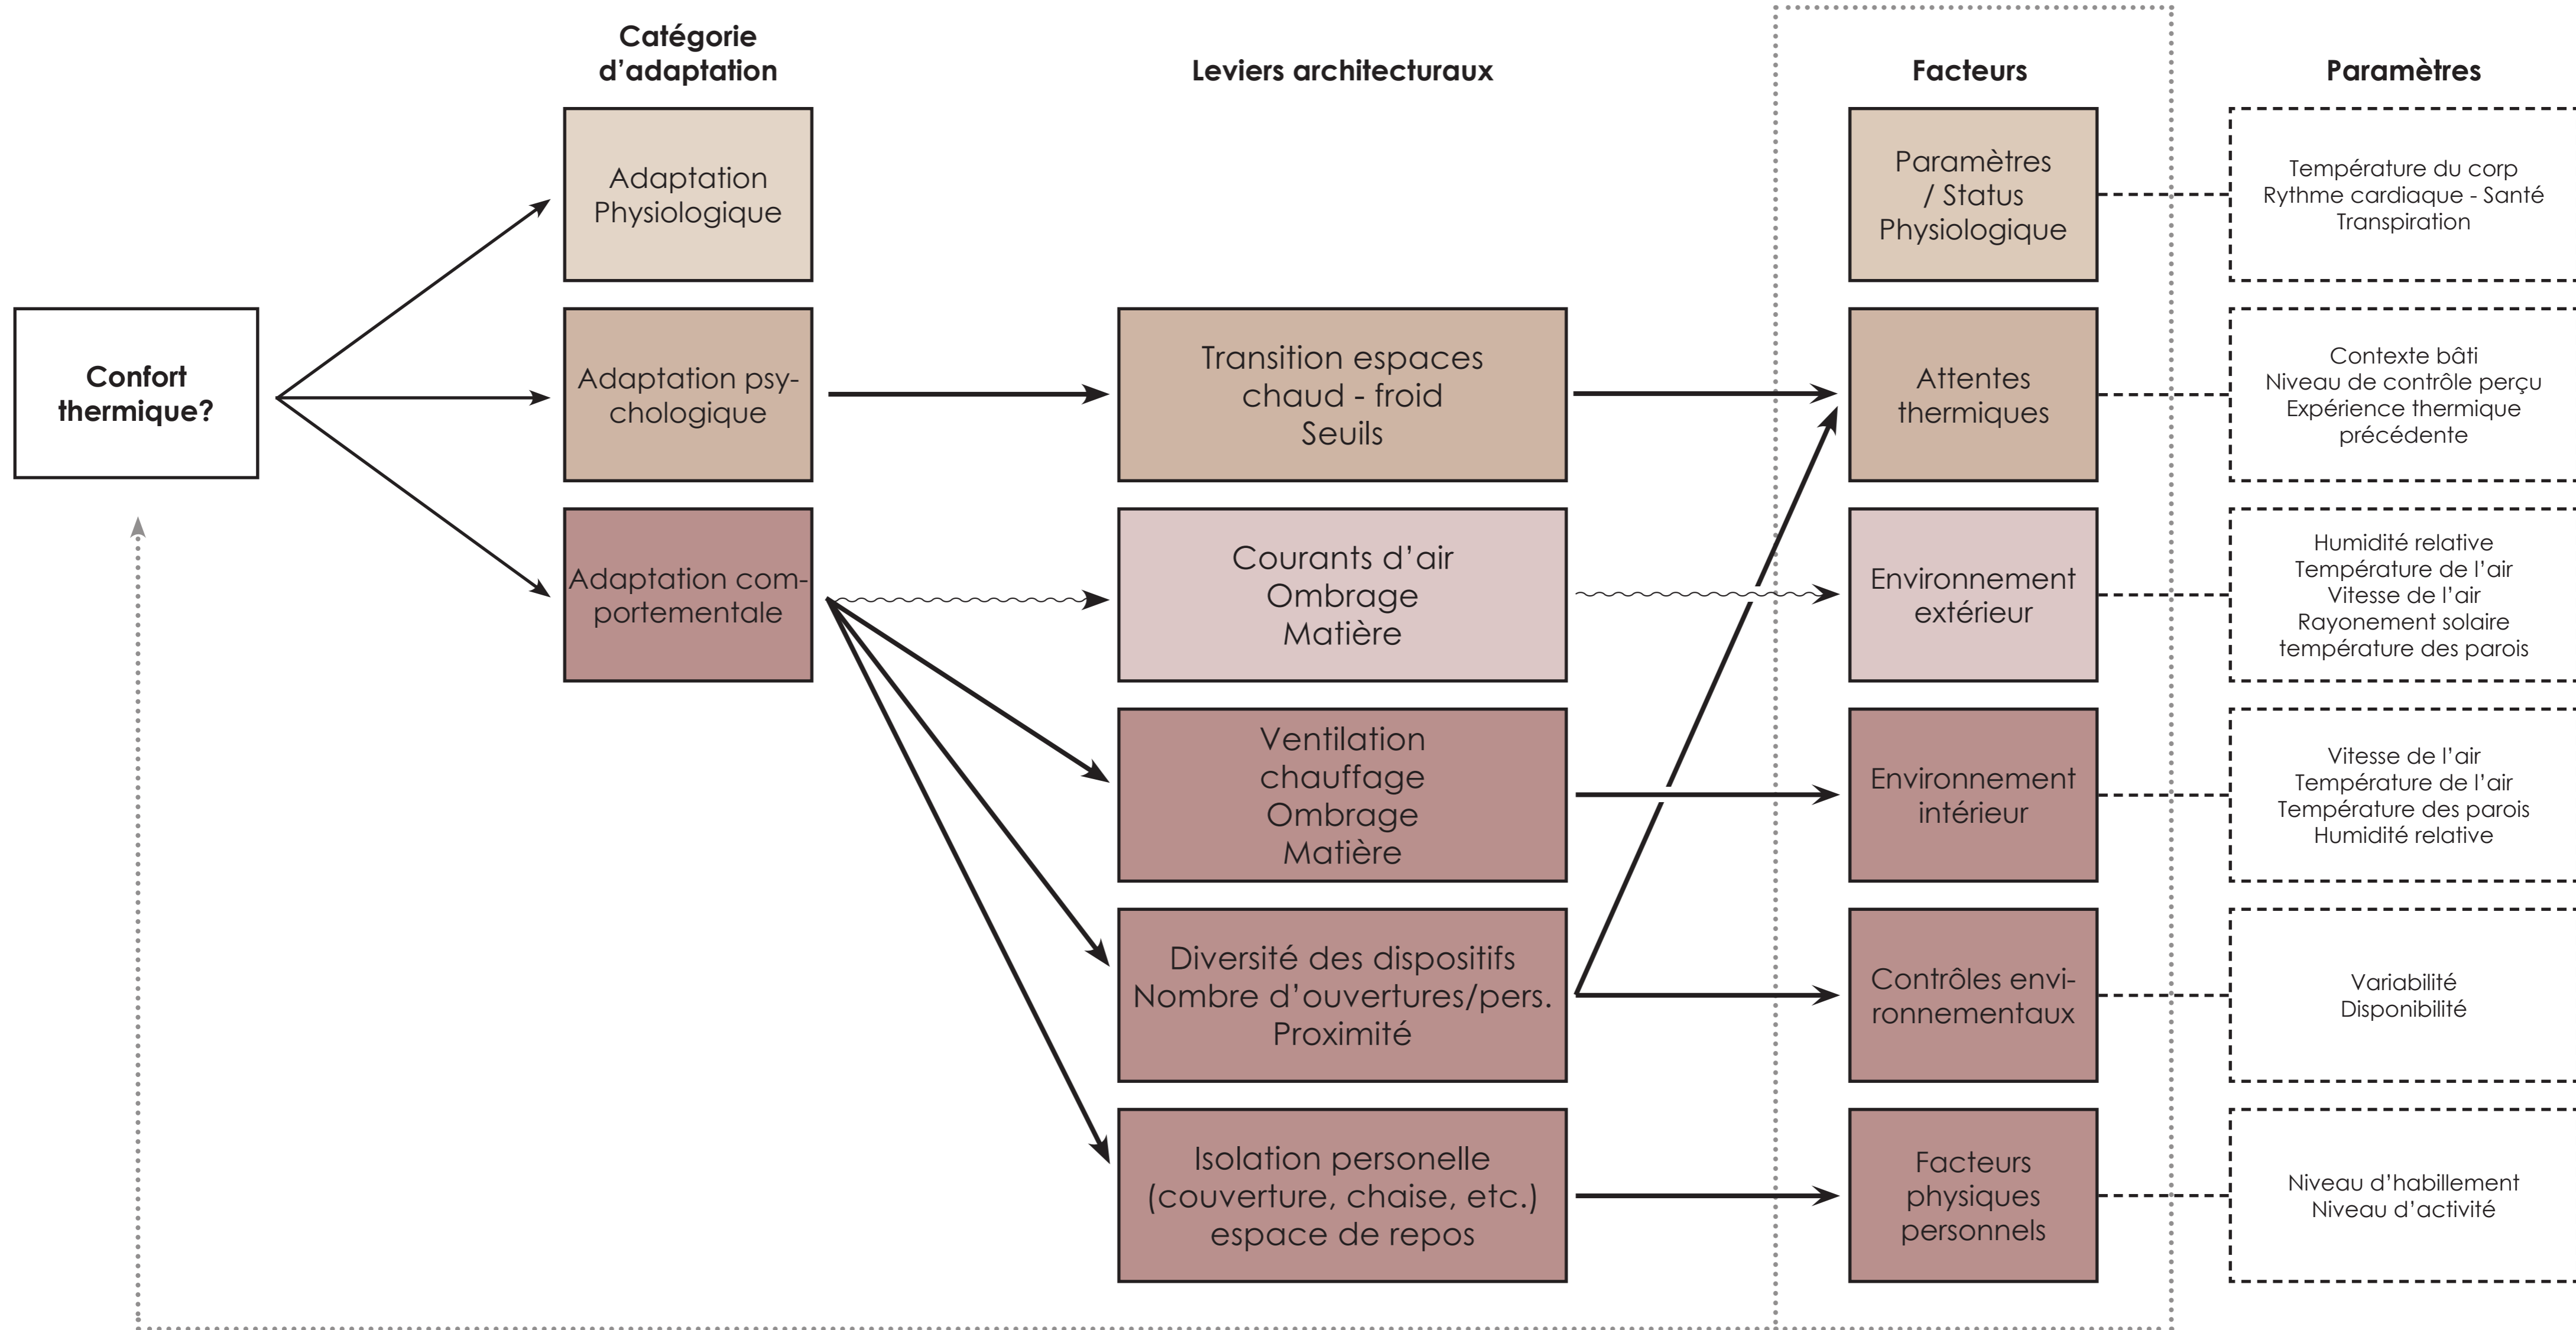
Catégorie d'adaptation

Leviers architecturaux

Facteurs

Paramètres

Confort thermique?

Adaptation Physiologique

Adaptation psychologique

Adaptation comportementale

Transition espaces chaud - froid Seuils

Courants d'air Ombrage Matière

Ventilation chauffage Ombrage Matière

Diversité des dispositifs Nombre d'ouvertures/pers. Proximité

Isolation personelle (couverture, chaise, etc.) espace de repos

Paramètres / Status Physiologique

Attentes thermiques

Environnement extérieur

Environnement intérieur

Contrôles environnementaux

Facteurs physiques personnels

Température du corp
Rythme cardiaque - Santé
Transpiration

Contexte bâti
Niveau de contrôle perçu
Expérience thermique précédente

Humidité relative
Température de l'air
Vitesse de l'air
Rayonement solaire
température des parois

Vitesse de l'air
Température de l'air
Température des parois
Humidité relative

Variabilité
Disponibilité

Niveau d'habillement
Niveau d'activité